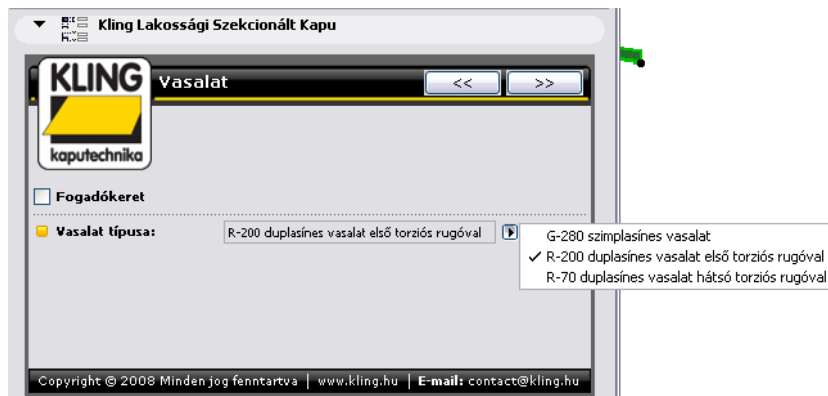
Kling Lakossági Szekcionált Kapu

KLING kaputechnika

Vasalat

<<

>>

Fogadókeret

Vasalat típusa:

R-200 duplasínes vasalat első torziós rugóval

G-280 szimplasínes vasalat
✓ R-200 duplasínes vasalat első torziós rugóval
R-70 duplasínes vasalat hátsó torziós rugóval

Copyright © 2008 Minden jog fenntartva | www.kling.hu | E-mail: contact@kling.hu